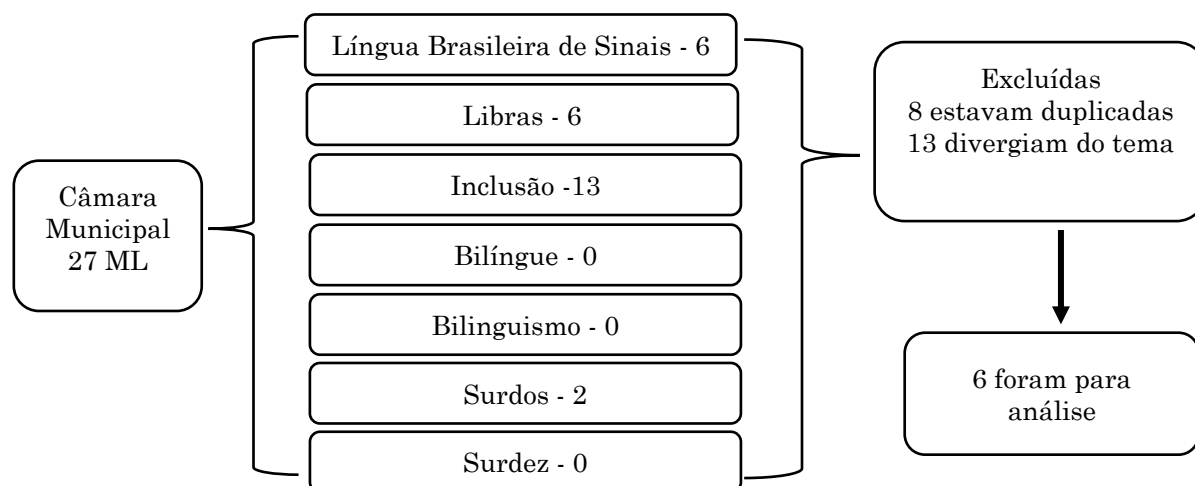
Câmara Municipal 27 ML

Língua Brasileira de Sinais - 6

Libras - 6

Inclusão -13

Bilíngue - 0

Bilinguismo - 0

Surdos - 2

Surdez - 0

Excluídas
8 estavam duplicadas
13 divergiam do tema

6 foram para análise